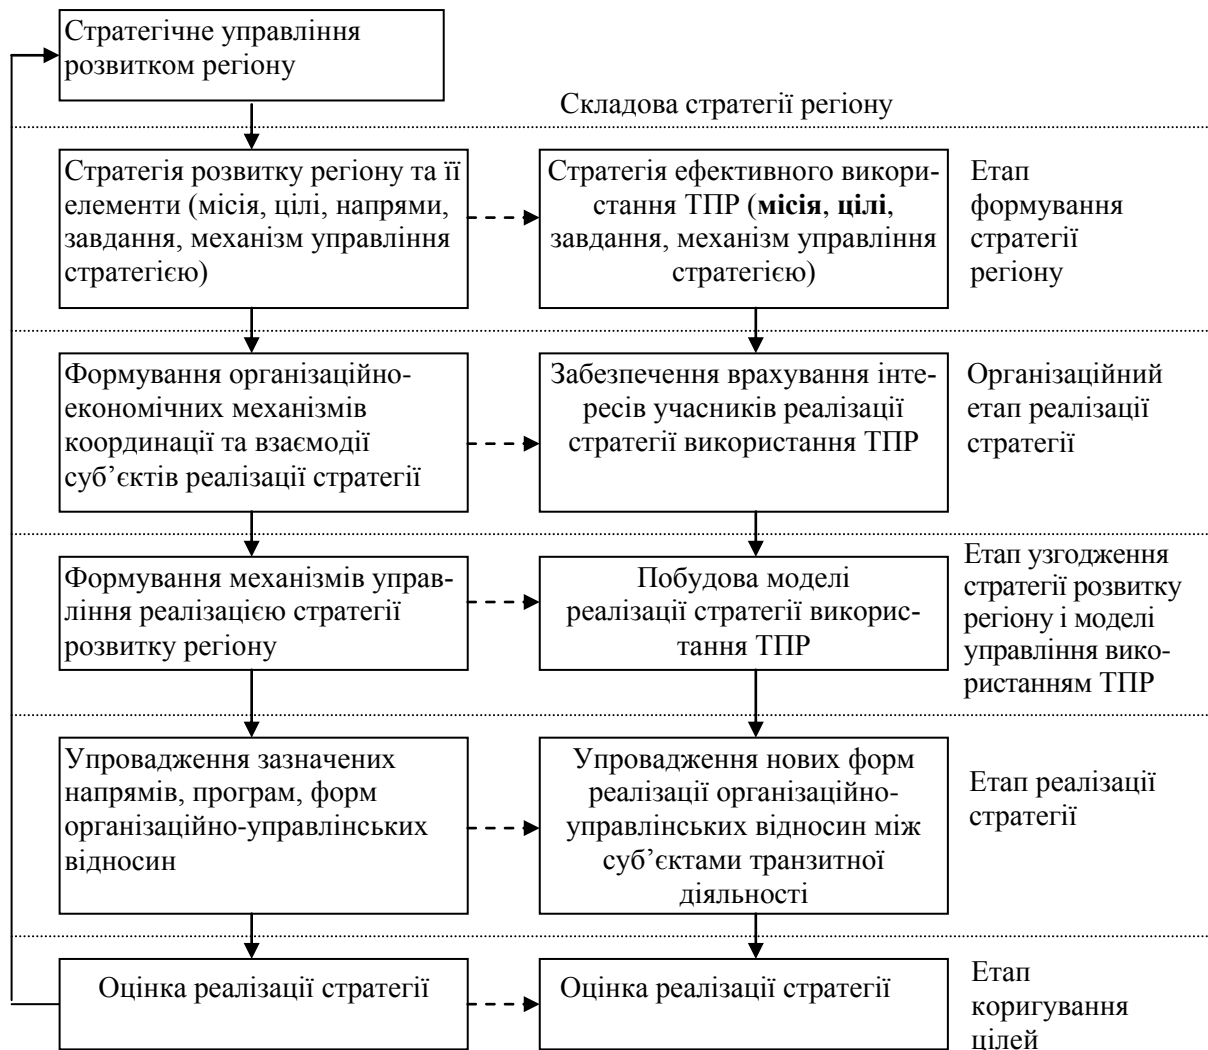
Стратегічне управління розвитком регіону

Складова стратегії регіону

Стратегія розвитку регіону та її елементи (місія, цілі, напрями, завдання, механізм управління стратегією)

Стратегія ефективного використання ТПР (**місія**, **цілі**, завдання, механізм управління стратегією)

Етап формування стратегії регіону

Формування організаційно-економічних механізмів координації та взаємодії суб'єктів реалізації стратегії

Забезпечення врахування інтересів учасників реалізації стратегії використання ТПР

Організаційний етап реалізації стратегії

Формування механізмів управління реалізацією стратегії розвитку регіону

Побудова моделі реалізації стратегії використання ТПР

Етап узгодження стратегії розвитку регіону і моделі управління використанням ТПР

Упровадження зазначених напрямів, програм, форм організаційно-управлінських відносин

Упровадження нових форм реалізації організаційно-управлінських відносин між суб'єктами транзитної діяльності

Етап реалізації стратегії

Оцінка реалізації стратегії

Оцінка реалізації стратегії

Етап коригування цілей